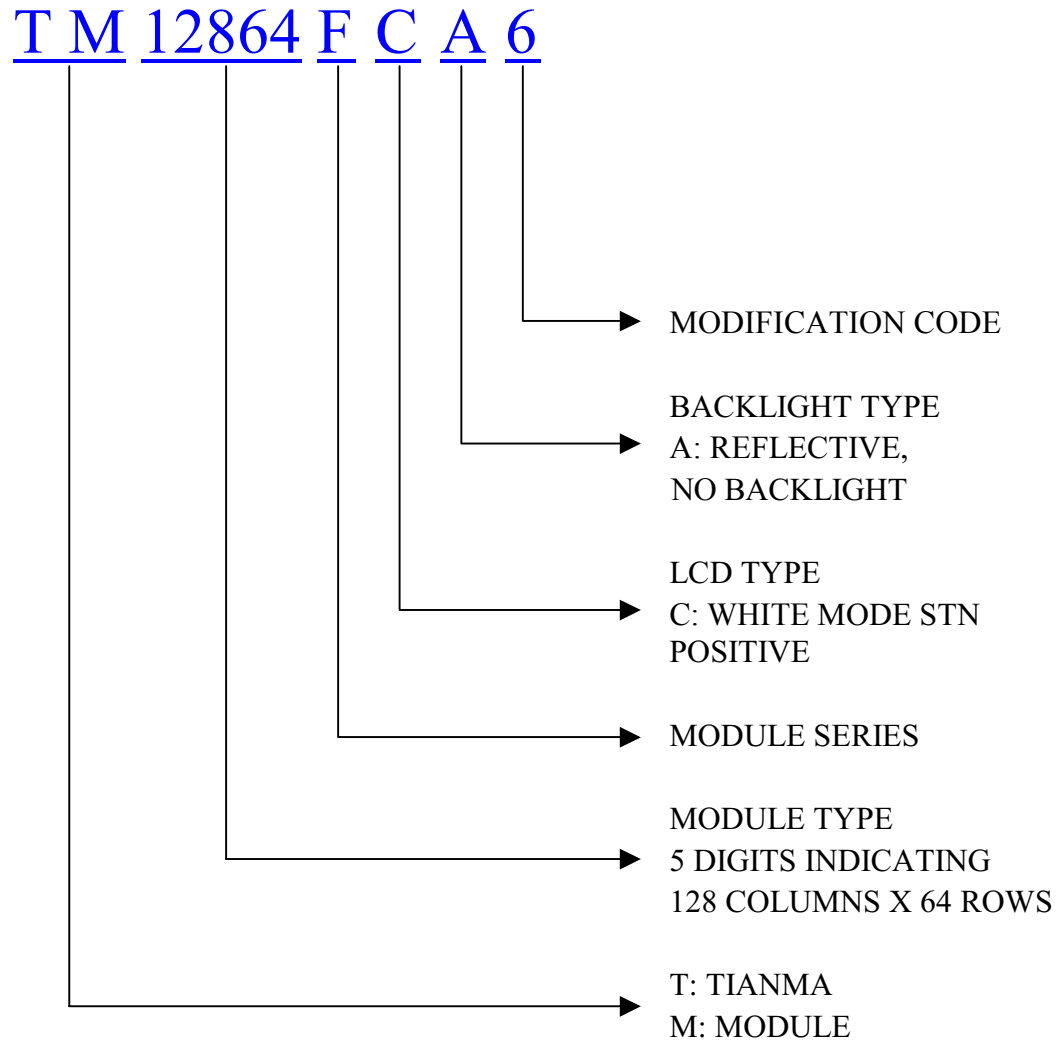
T M 12864 F C A 6

MODIFICATION CODE

BACKLIGHT TYPE
A: REFLECTIVE,
NO BACKLIGHT

LCD TYPE
C: WHITE MODE STN
POSITIVE

MODULE SERIES

MODULE TYPE
5 DIGITS INDICATING
128 COLUMNS X 64 ROWS

T: TIANMA
M: MODULE